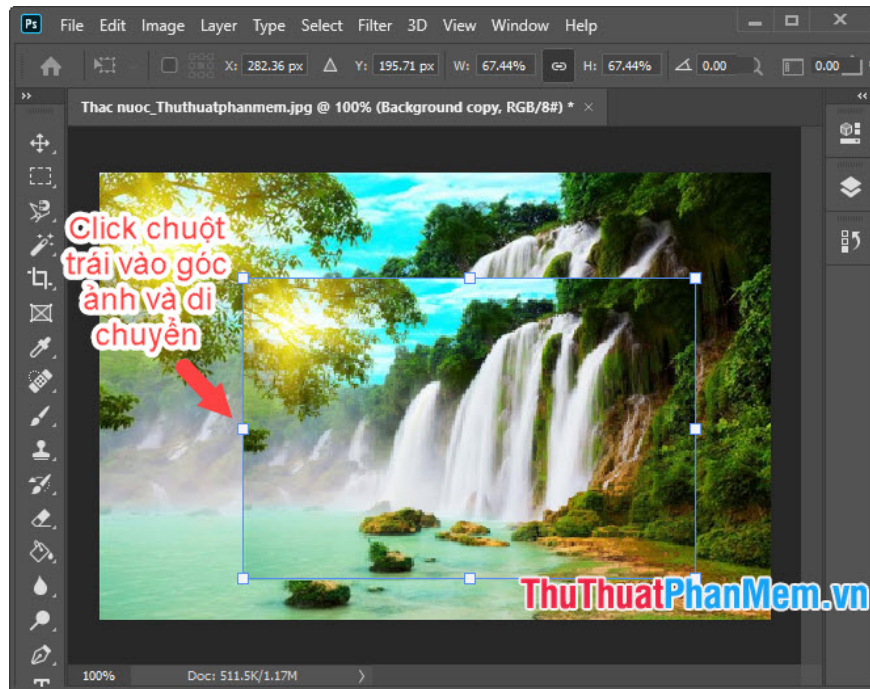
Ps File Edit Image Layer Type Select Filter 3D View Window Help

X: 282.36 px Y: 195.71 px W: 67.44% H: 67.44% 0.00 0.00

Thac nuoc_Thuthuatphanmem.jpg @ 100% (Background copy, RGB/8#) * ×

Click chuột trái vào góc ảnh và di chuyển

ThuThuatPhanMem.vn

100% Doc: 511.5K/1.17M